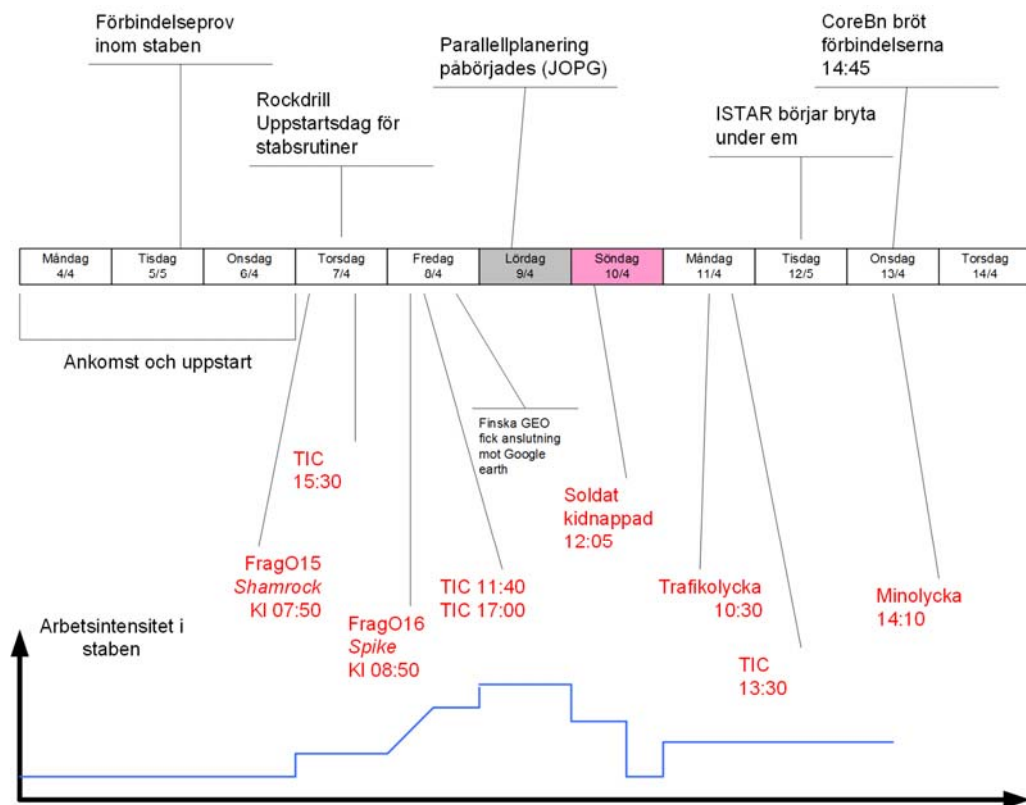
Förbindelseprov inom staben

Parallellplanering påbörjades (JOPG)

CoreBn bröt förbindelserna 14:45

Rockdrill Uppstartsdag för stabsrutiner

ISTAR börjar bryta under em

| Måndag 4/4 | Tisdag 5/5 | Onsdag 6/4 | Torsdag 7/4 | Fredag 8/4 | Lördag 9/4 | Söndag 10/4 | Måndag 11/4 | Tisdag 12/5 | Onsdag 13/4 | Torsdag 14/4 |
|---|---|---|---|---|---|---|---|---|---|---|

Ankomst och uppstart

Finska GEO fick anslutning mot Google earth

TIC 15:30

Soldat kidnappad 12:05

FragO15 *Shamrock* Kl 07:50

TIC 11:40 TIC 17:00

Trafikolycka 10:30

Minolycka 14:10

FragO16 *Spike* Kl 08:50

TIC 13:30

Arbetsintensitet i staben